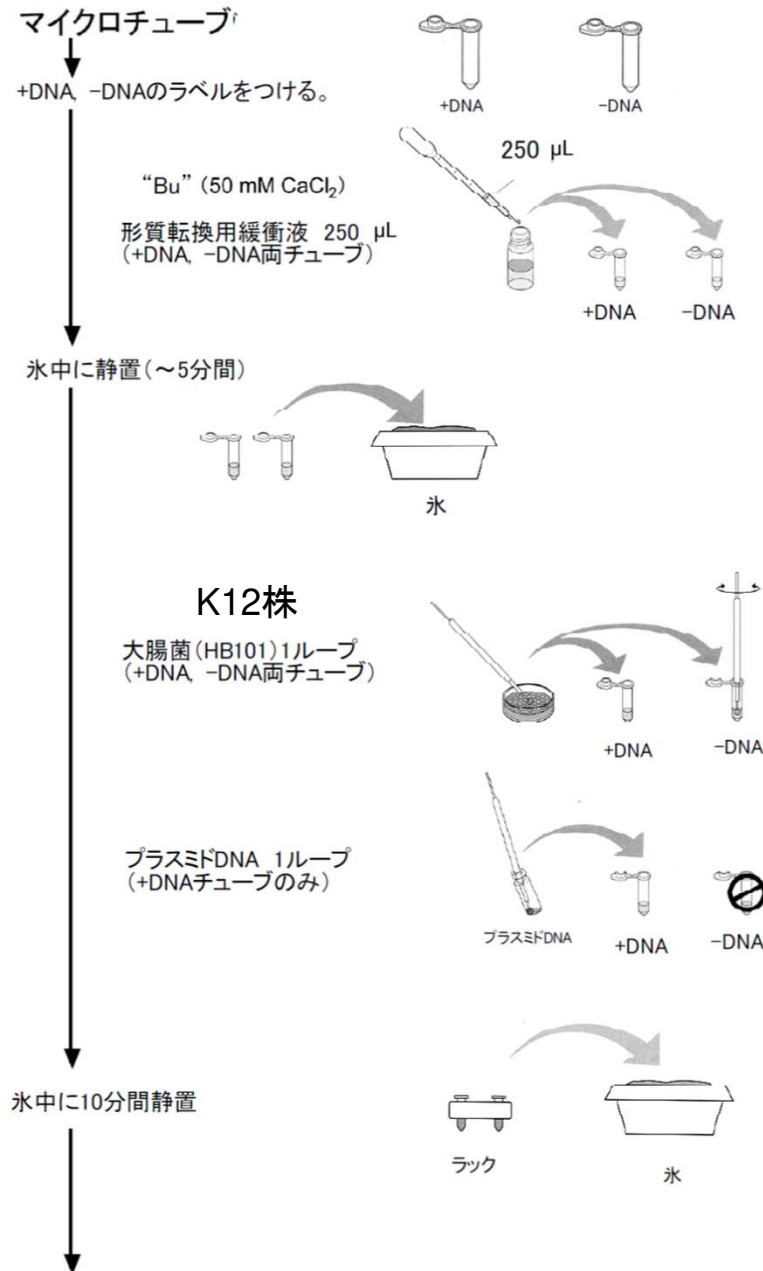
マイクロチューブ

+DNA、−DNAのラベルをつける。

+DNA −DNA

250 µL

"Bu" (50 mM $CaCl_2$)

形質転換用緩衝液 250 µL
(+DNA、−DNA両チューブ)

+DNA −DNA

氷中に静置（〜5分間）

氷

K12株

大腸菌（HB101）1ループ
（+DNA、−DNA両チューブ）

+DNA −DNA

プラスミドDNA 1ループ
（+DNAチューブのみ）

プラスミドDNA +DNA −DNA

氷中に10分間静置

ラック 氷